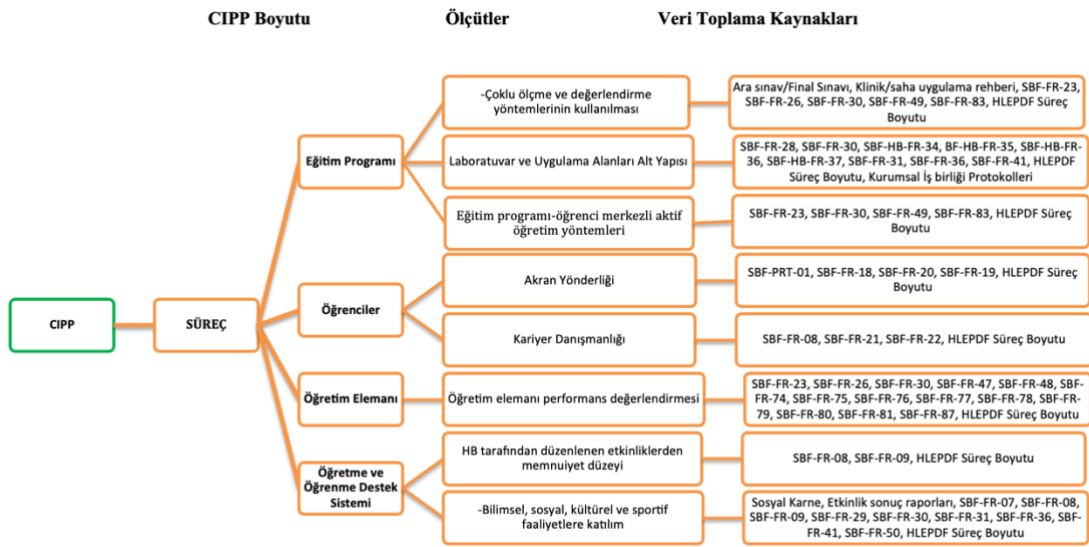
CIPP Boyutu

Ölçütler

Veri Toplama Kaynakları

CIPP

SÜREÇ

Eğitim Programı

-Çoklu ölçme ve değerlendirme yöntemlerinin kullanılması

Ara sınav/Final Sınavı, Klinik/saha uygulama rehberi, SBF-FR-23, SBF-FR-26, SBF-FR-30, SBF-FR-49, SBF-FR-83, HLEPDF Süreç Boyutu

Laboratuvar ve Uygulama Alanları Alt Yapısı

SBF-FR-28, SBF-FR-30, SBF-HB-FR-34, BF-HB-FR-35, SBF-HB-FR-36, SBF-HB-FR-37, SBF-FR-31, SBF-FR-36, SBF-FR-41, HLEPDF Süreç Boyutu, Kurumsal İş birliği Protokolleri

Eğitim programı-öğrenci merkezli aktif öğretim yöntemleri

SBF-FR-23, SBF-FR-30, SBF-FR-49, SBF-FR-83, HLEPDF Süreç Boyutu

Öğrenciler

Akran Yönderliği

SBF-PRT-01, SBF-FR-18, SBF-FR-20, SBF-FR-19, HLEPDF Süreç Boyutu

Kariyer Danışmanlığı

SBF-FR-08, SBF-FR-21, SBF-FR-22, HLEPDF Süreç Boyutu

Öğretim Elemanı

Öğretim elemanı performans değerlendirmesi

SBF-FR-23, SBF-FR-26, SBF-FR-30, SBF-FR-47, SBF-FR-48, SBF-FR-74, SBF-FR-75, SBF-FR-76, SBF-FR-77, SBF-FR-78, SBF-FR-79, SBF-FR-80, SBF-FR-81, SBF-FR-87, HLEPDF Süreç Boyutu

Öğretme ve Öğrenme Destek Sistemi

HB tarafından düzenlenen etkinliklerden memnuiyet düzeyi

SBF-FR-08, SBF-FR-09, HLEPDF Süreç Boyutu

-Bilimsel, sosyal, kültürel ve sportif faaliyetlere katılım

Sosyal Karne, Etkinlik sonuç raporları, SBF-FR-07, SBF-FR-08, SBF-FR-09, SBF-FR-29, SBF-FR-30, SBF-FR-31, SBF-FR-36, SBF-FR-41, SBF-FR-50, HLEPDF Süreç Boyutu